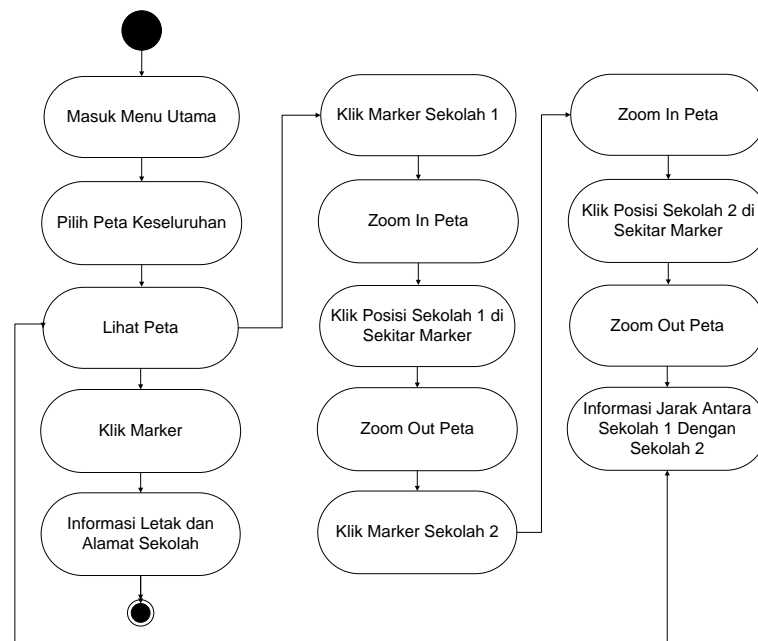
Masuk Menu Utama

Pilih Peta Keseluruhan

Lihat Peta

Klik Marker

Informasi Letak dan Alamat Sekolah

Klik Marker Sekolah 1

Zoom In Peta

Klik Posisi Sekolah 1 di Sekitar Marker

Zoom Out Peta

Klik Marker Sekolah 2

Zoom In Peta

Klik Posisi Sekolah 2 di Sekitar Marker

Zoom Out Peta

Informasi Jarak Antara Sekolah 1 Dengan Sekolah 2